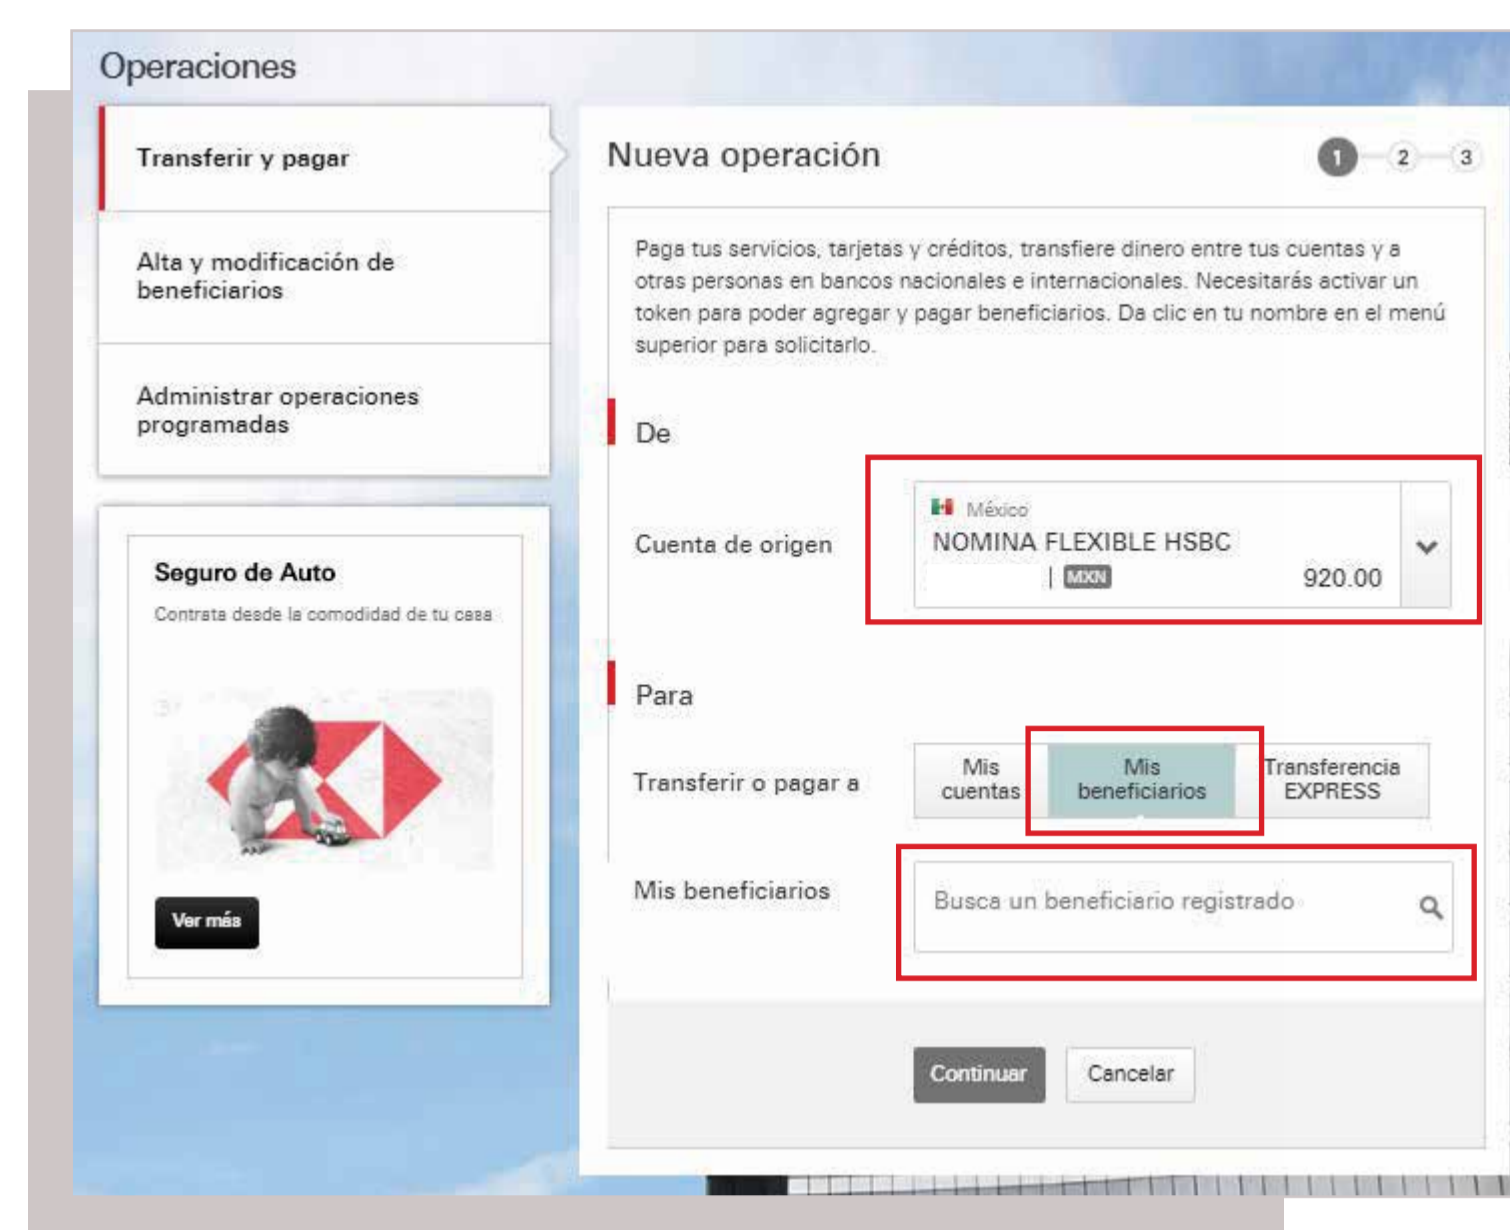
Operaciones

Transferir y pagar

Alta y modificación de beneficiarios

Administrar operaciones programadas

Seguro de Auto

Contrata desde la comodidad de tu casa

Ver más

Nueva operación

1 2 3

Paga tus servicios, tarjetas y créditos, transfiere dinero entre tus cuentas y a otras personas en bancos nacionales e internacionales. Necesitarás activar un token para poder agregar y pagar beneficiarios. Da clic en tu nombre en el menú superior para solicitarlo.

De

Cuenta de origen

México
NOMINA FLEXIBLE HSBC
| MXN 920.00

Para

Transferir o pagar a

Mis cuentas | Mis beneficiarios | Transferencia EXPRESS

Mis beneficiarios

Busca un beneficiario registrado

Continuar | Cancelar